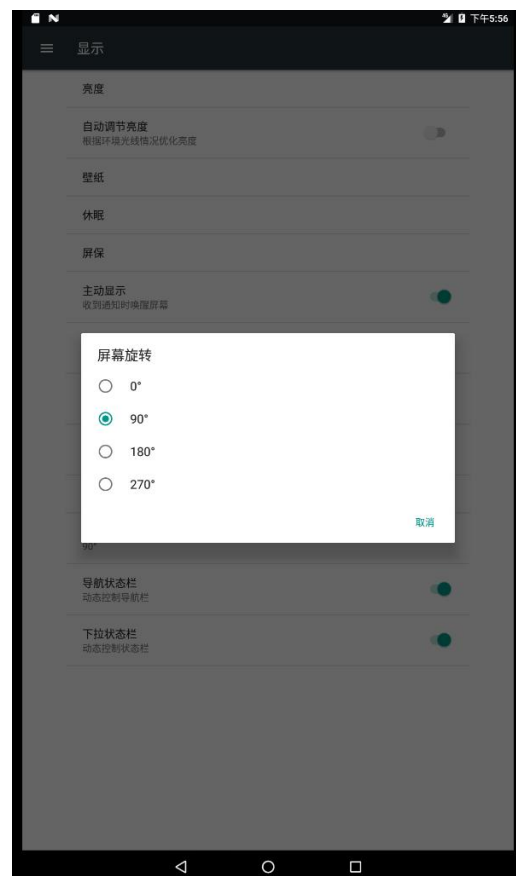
下午5:56

显示

亮度

自动调节亮度
根据环境光线情况优化亮度

壁纸

休眠

屏保

主动显示
收到通知时唤醒屏幕

屏幕旋转

0°

90°

180°

270°

取消

90°

导航状态栏
动态控制导航栏

下拉状态栏
动态控制状态栏